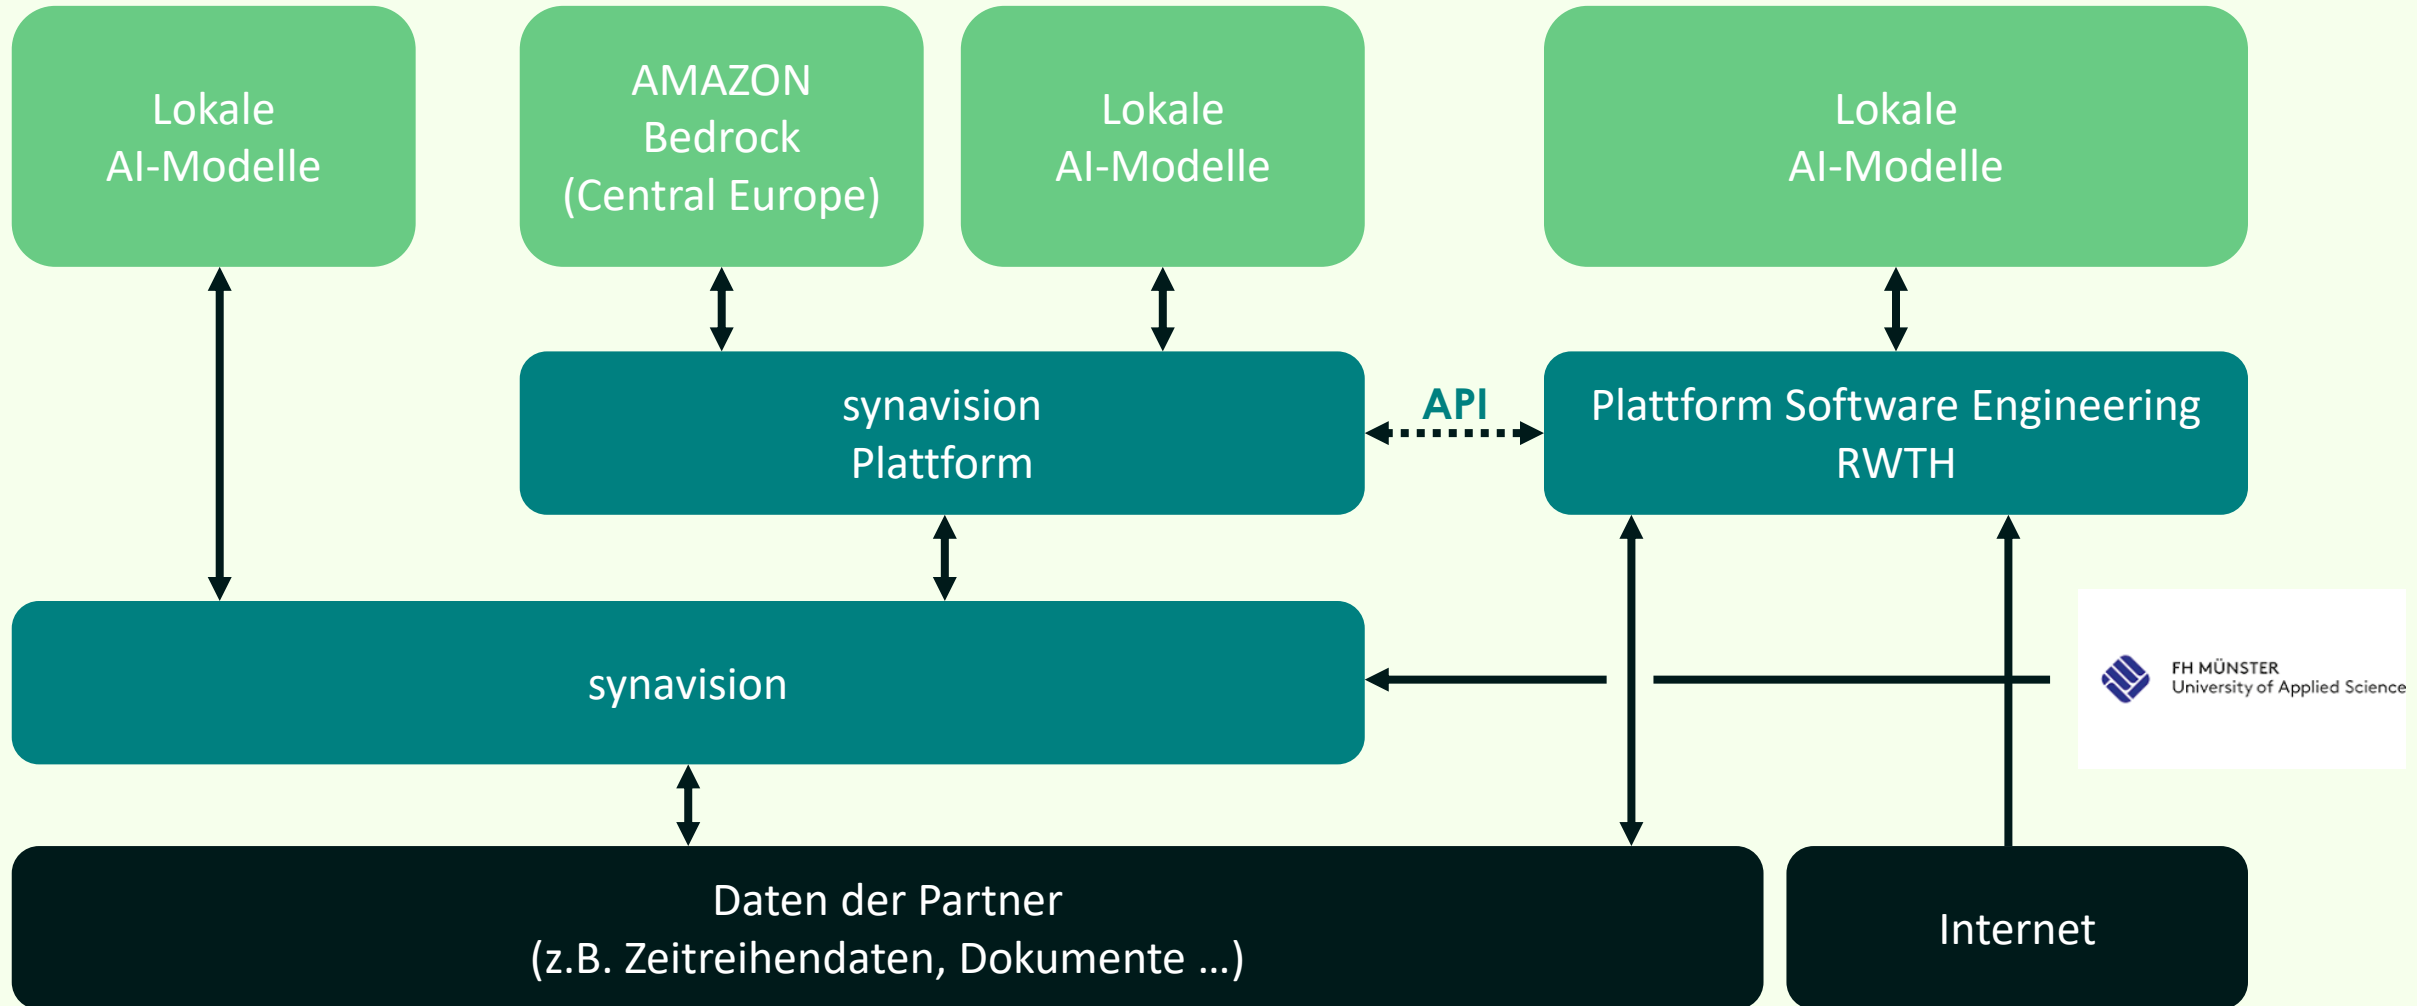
Lokale
AI-Modelle

AMAZON
Bedrock
(Central Europe)

Lokale
AI-Modelle

Lokale
AI-Modelle

synavision
Plattform

API

Plattform Software Engineering
RWTH

synavision

FH MÜNSTER
University of Applied Science

Daten der Partner
(z.B. Zeitreihendaten, Dokumente …)

Internet